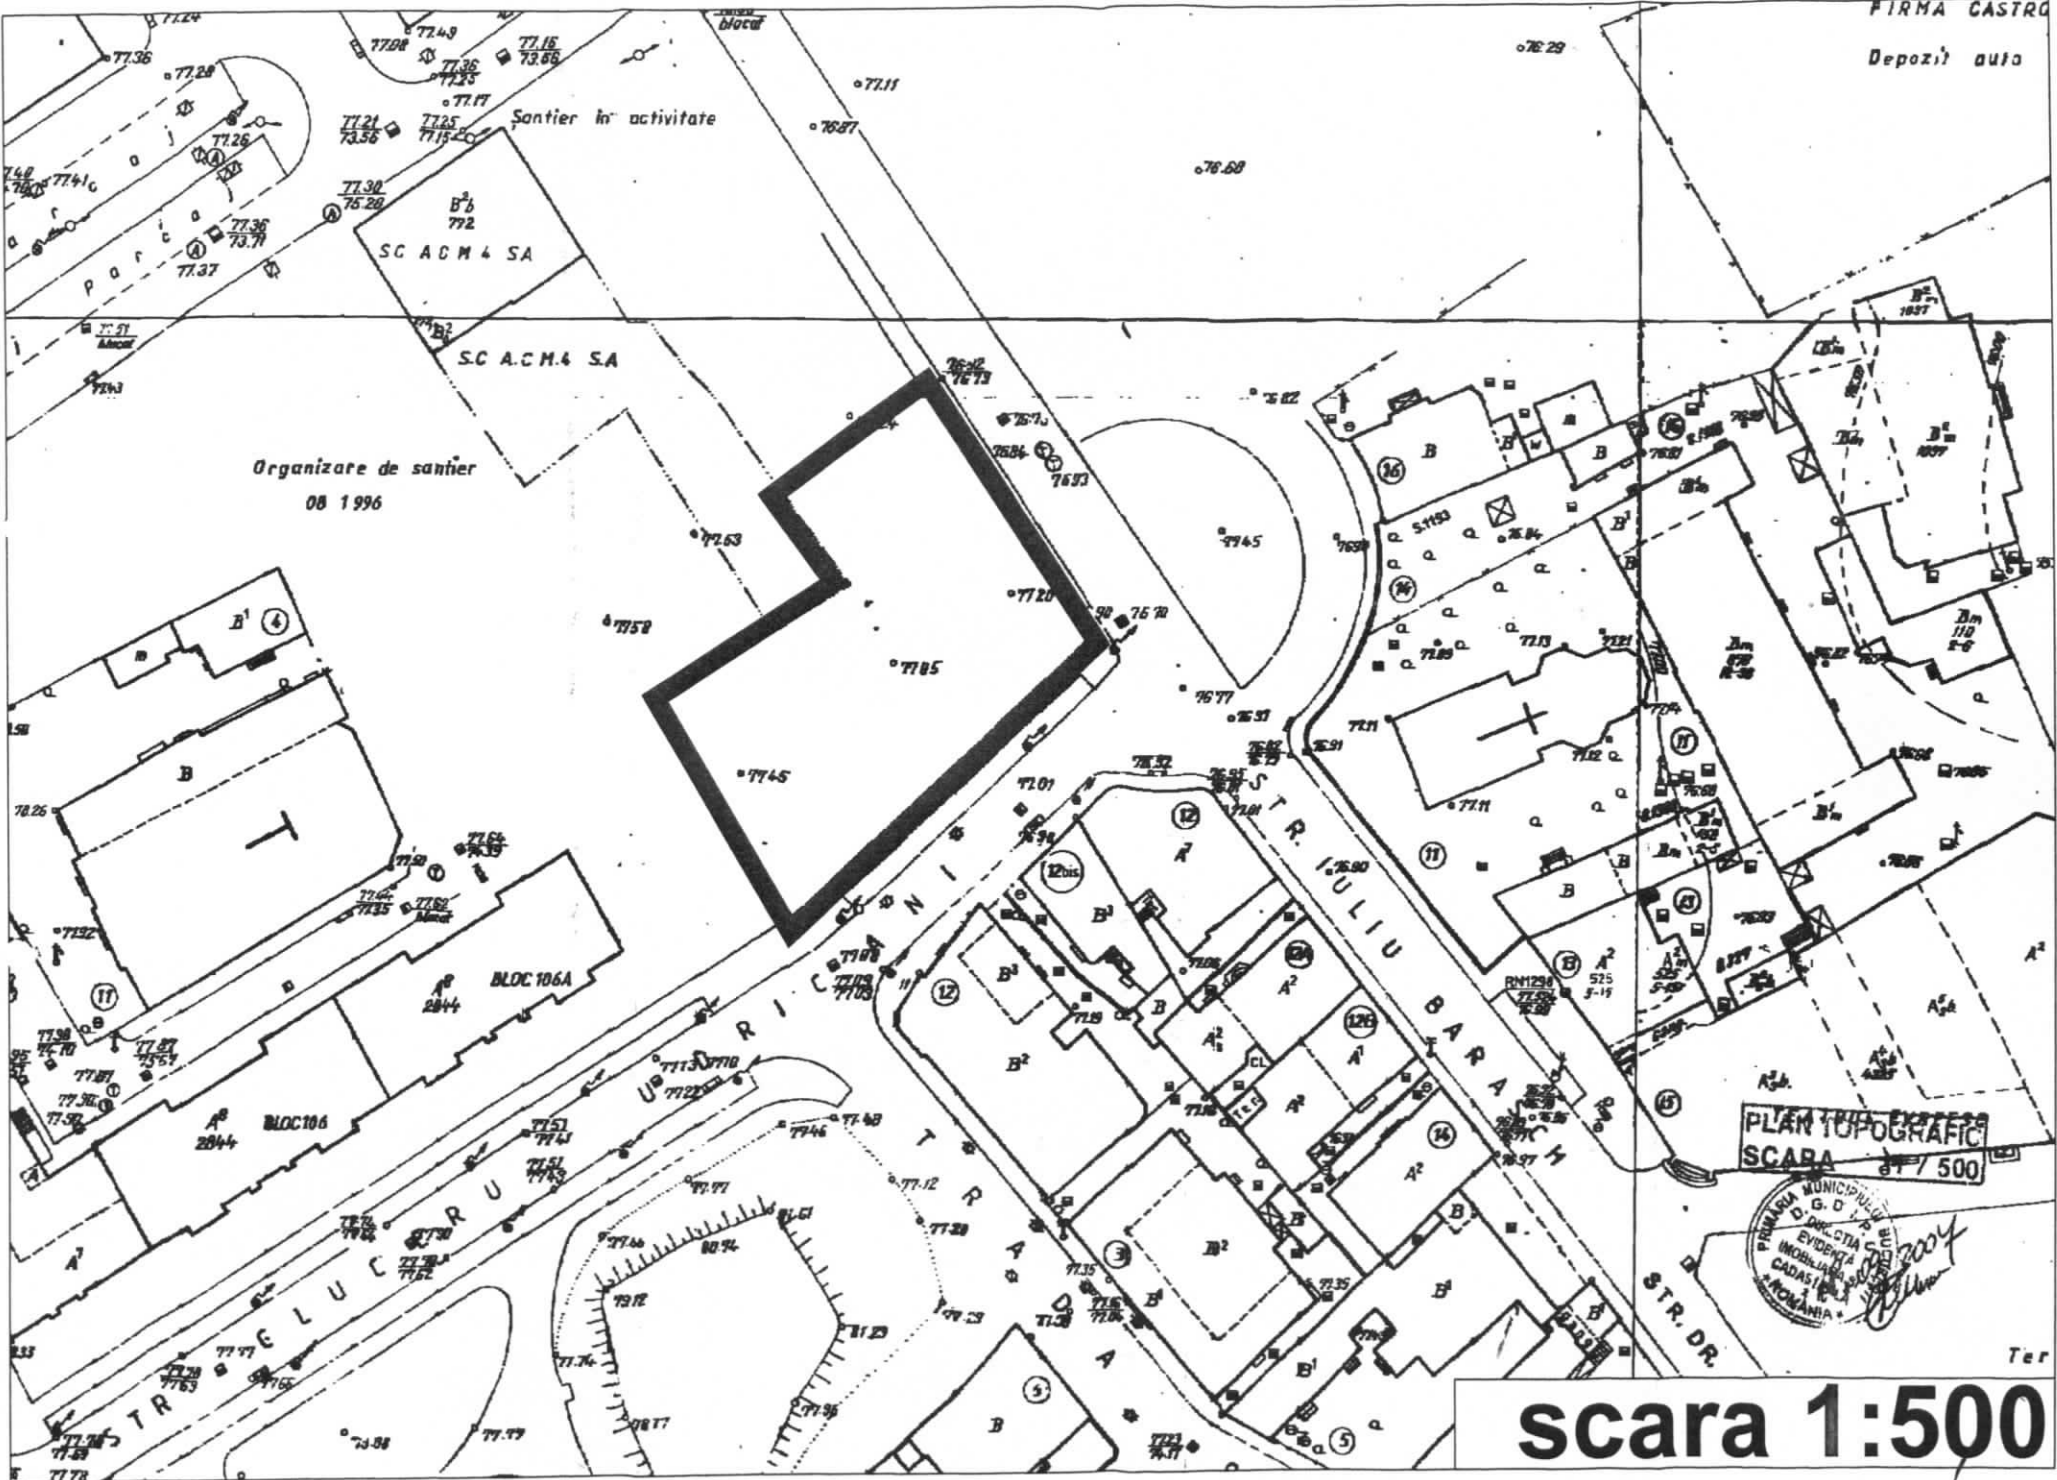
FIRMA CASTRO
Depozit auto

Santier in activitate

SC ACM 4 SA

S.C A.C.M.4 S.A

Organizare de santier
08 1996

P a r c a j

B 4

B

BLOC 106A

BLOC106

STR. IULIU BARASCH

STR. ELUCRU RICONI ... STRADA

STR. DR.

12
12bis
12
12A
12B
14
3
5
5
11
16
17
15
13
11

PLAN TOPOGRAFIC
SCARA 1 / 500

PRIMARIA MUNICIPIULUI BUCURESTI
D. G. D. I.
DIRECTIA EVIDENTA IMOBILIARA CADASTRALA
ROMANIA

2004

Ter

scara 1:500